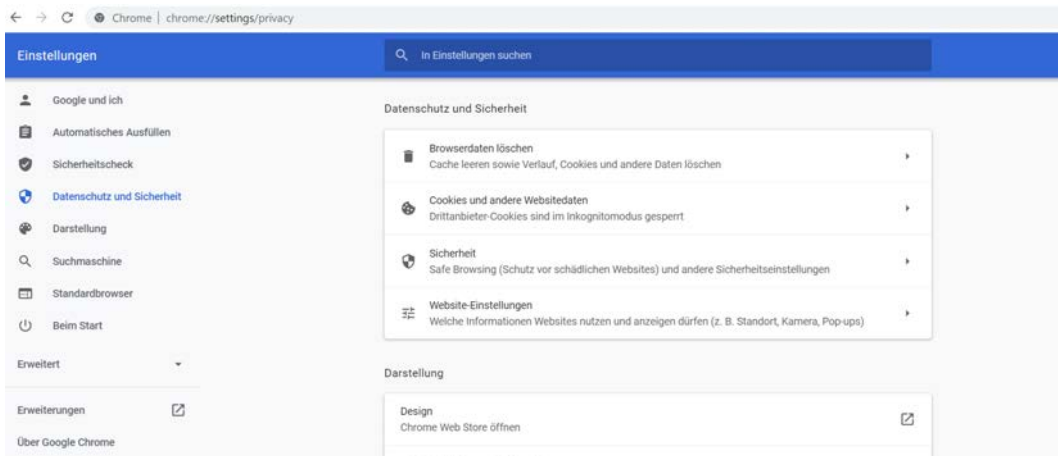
Chrome | chrome://settings/privacy

Einstellungen

In Einstellungen suchen

Google und ich
Automatisches Ausfüllen
Sicherheitscheck
Datenschutz und Sicherheit
Darstellung
Suchmaschine
Standardbrowser
Beim Start

Erweitert

Erweiterungen
Über Google Chrome

Datenschutz und Sicherheit

Browserdaten löschen
Cache leeren sowie Verlauf, Cookies und andere Daten löschen

Cookies und andere Websitedaten
Drittanbieter-Cookies sind im Inkognitomodus gesperrt

Sicherheit
Safe Browsing (Schutz vor schädlichen Websites) und andere Sicherheitseinstellungen

Website-Einstellungen
Welche Informationen Websites nutzen und anzeigen dürfen (z. B. Standort, Kamera, Pop-ups)

Darstellung

Design
Chrome Web Store öffnen